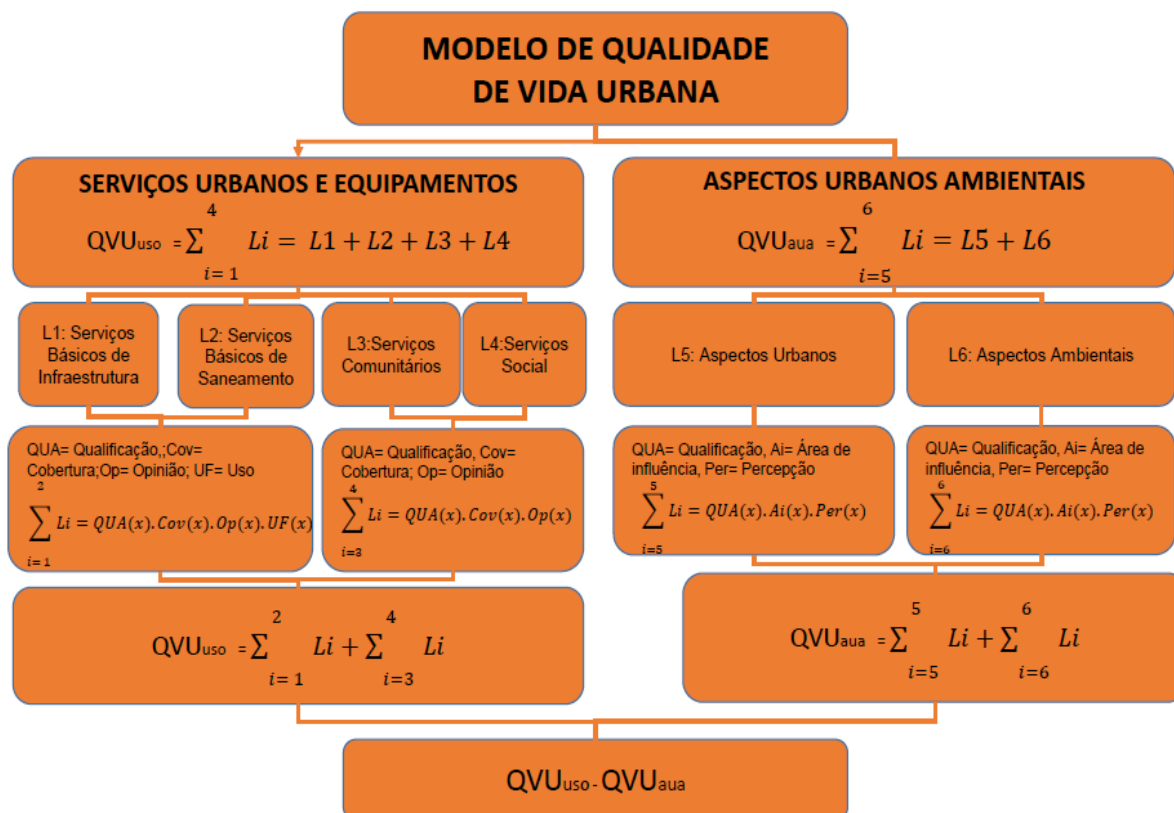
MODELO DE QUALIDADE DE VIDA URBANA

SERVIÇOS URBANOS E EQUIPAMENTOS

QVU$_{uso}$ $= \sum_{i=1}^{4} Li = L1 + L2 + L3 + L4$

ASPECTOS URBANOS AMBIENTAIS

QVU$_{aua}$ $= \sum_{i=5}^{6} Li = L5 + L6$

L1: Serviços Básicos de Infraestrutura

L2: Serviços Básicos de Saneamento

L3:Serviços Comunitários

L4:Serviços Social

L5: Aspectos Urbanos

L6: Aspectos Ambientais

QUA= Qualificação,;Cov= Cobertura;Op= Opinião; UF= Uso

$\sum_{i=1}^{2} Li = QUA(x).Cov(x).Op(x).UF(x)$

QUA= Qualificação, Cov= Cobertura; Op= Opinião

$\sum_{i=3}^{4} Li = QUA(x).Cov(x).Op(x)$

QUA= Qualificação, Ai= Área de influência, Per= Percepção

$\sum_{i=5}^{5} Li = QUA(x).Ai(x).Per(x)$

QUA= Qualificação, Ai= Área de influência, Per= Percepção

$\sum_{i=6}^{6} Li = QUA(x).Ai(x).Per(x)$

QVU$_{uso}$ $= \sum_{i=1}^{2} Li + \sum_{i=3}^{4} Li$

QVU$_{aua}$ $= \sum_{i=5}^{5} Li + \sum_{i=6}^{6} Li$

QVU$_{uso}$ - QVU$_{aua}$